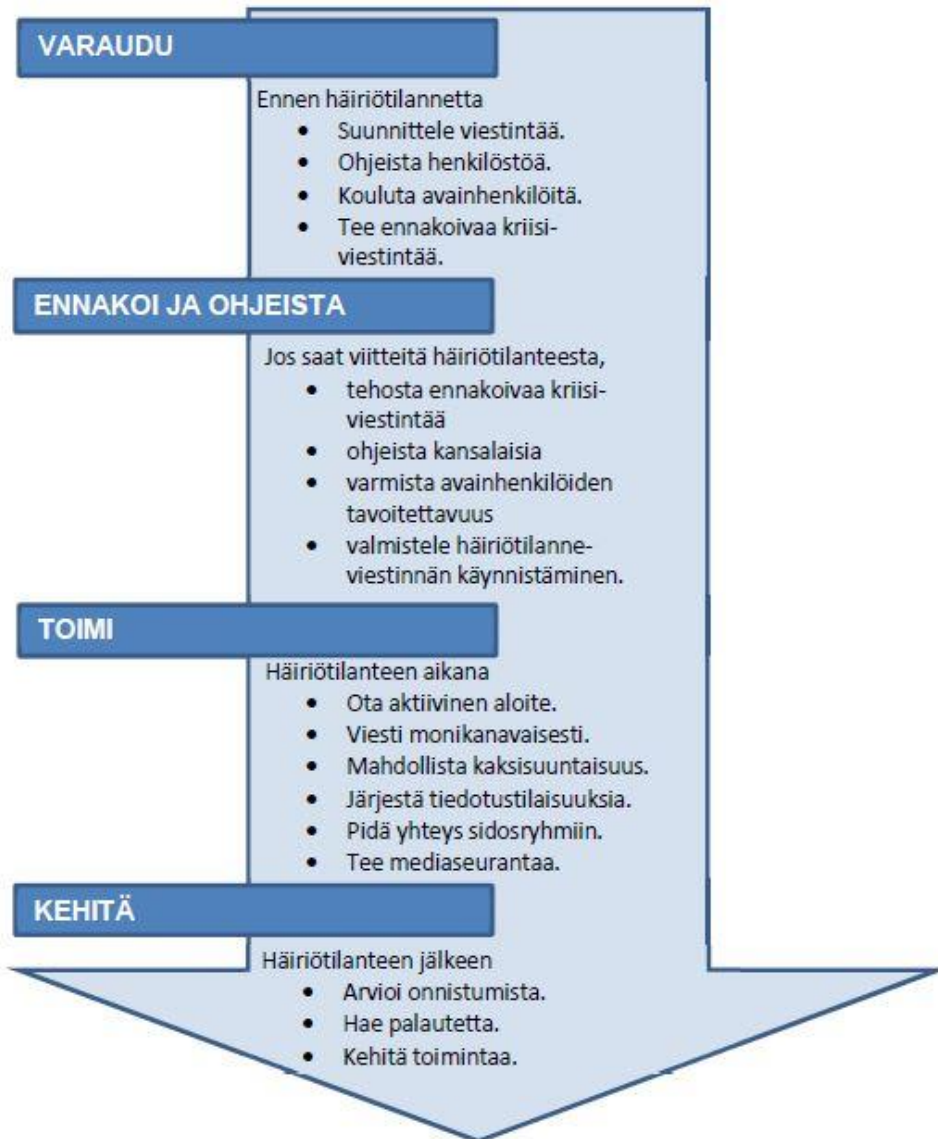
VARAUDU

Ennen häiriötilannetta
- Suunnittele viestintää.
- Ohjeista henkilöstöä.
- Kouluta avainhenkilöitä.
- Tee ennakoivaa kriisiviestintää.

ENNAKOI JA OHJEISTA

Jos saat viitteitä häiriötilanteesta,
- tehosta ennakoivaa kriisiviestintää
- ohjeista kansalaisia
- varmista avainhenkilöiden tavoitettavuus
- valmistele häiriötilanneviestinnän käynnistäminen.

TOIMI

Häiriötilanteen aikana
- Ota aktiivinen aloite.
- Viesti monikanavaisesti.
- Mahdollista kaksisuuntaisuus.
- Järjestä tiedotustilaisuuksia.
- Pidä yhteys sidosryhmiin.
- Tee mediaseurantaa.

KEHITÄ

Häiriötilanteen jälkeen
- Arvioi onnistumista.
- Hae palautetta.
- Kehitä toimintaa.